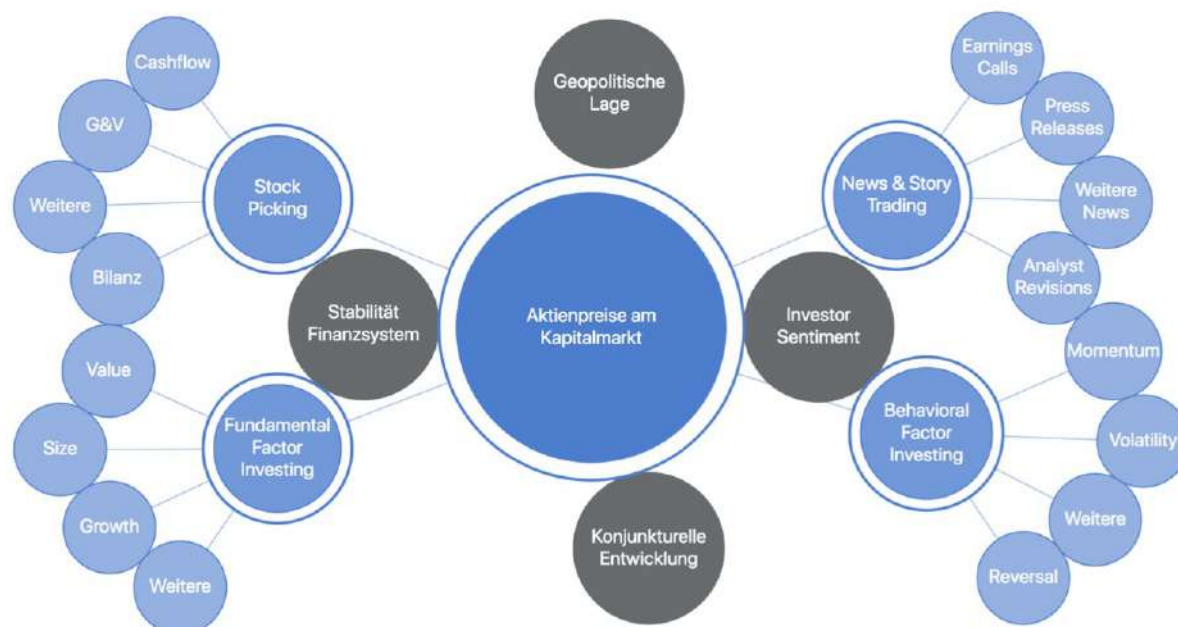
Geopolitische Lage

Aktienpreise am Kapitalmarkt

Stabilität Finanzsystem

Investor Sentiment

Konjunkturelle Entwicklung

Stock Picking

Cashflow

G&V

Weitere

Bilanz

Fundamental Factor Investing

Value

Size

Growth

Weitere

News & Story Trading

Earnings Calls

Press Releases

Weitere News

Analyst Revisions

Behavioral Factor Investing

Momentum

Volatility

Weitere

Reversal